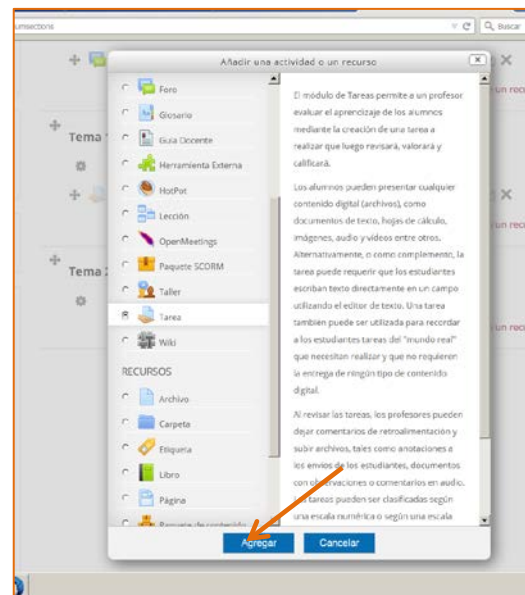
umsections

Buscar

Añadir una actividad o un recurso

Tema

Tema

un rec

un rec

un rec

Foro

Glosario

Guía Docente

Herramienta Externa

HotPot

Lección

OpenMeetings

Paquete SCORM

Taller

Tarea

Wiki

RECURSOS

Archivo

Carpeta

Etiqueta

Libro

Página

Paquete de contenido

El módulo de Tareas permite a un profesor evaluar el aprendizaje de los alumnos mediante la creación de una tarea a realizar que luego revisará, valorará y calificará.

Los alumnos pueden presentar cualquier contenido digital (archivos), como documentos de texto, hojas de cálculo, imágenes, audio y vídeos entre otros. Alternativamente, o como complemento, la tarea puede requerir que los estudiantes escriban texto directamente en un campo utilizando el editor de texto. Una tarea también puede ser utilizada para recordar a los estudiantes tareas del "mundo real" que necesitan realizar y que no requieren la entrega de ningún tipo de contenido digital.

Al revisar las tareas, los profesores pueden dejar comentarios de retroalimentación y subir archivos, tales como anotaciones a los envíos de los estudiantes, documentos con observaciones o comentarios en audio. Las tareas pueden ser clasificadas según una escala numérica o según una escala

Agregar

Cancelar